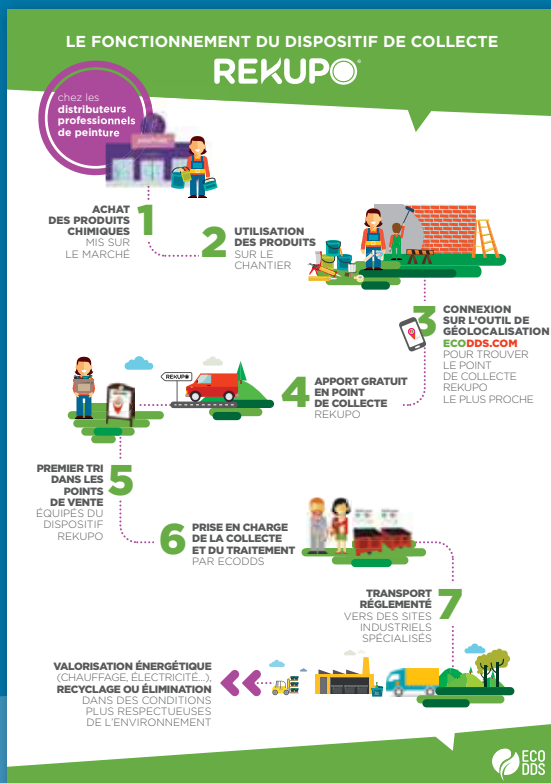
LE FONCTIONNEMENT DU DISPOSITIF DE COLLECTE
REKUPO

chez les distributeurs professionnels de peinture

ACHAT DES PRODUITS CHIMIQUES MIS SUR LE MARCHÉ
1

2
UTILISATION DES PRODUITS SUR LE CHANTIER

3
CONNEXION SUR L'OUTIL DE GÉOLOCALISATION ECODDS.COM POUR TROUVER LE POINT DE COLLECTE REKUPO LE PLUS PROCHE

REKUPO

4
APPORT GRATUIT EN POINT DE COLLECTE REKUPO

PREMIER TRI DANS LES POINTS DE VENTE ÉQUIPÉS DU DISPOSITIF REKUPO
5

6
PRISE EN CHARGE DE LA COLLECTE ET DU TRAITEMENT PAR ECODDS

TRANSPORT RÉGLEMENTÉ VERS DES SITES INDUSTRIELS SPÉCIALISÉS
7

VALORISATION ÉNERGÉTIQUE (CHAUFFAGE, ÉLECTRICITÉ...), RECYCLAGE OU ÉLIMINATION DANS DES CONDITIONS PLUS RESPECTUEUSES DE L'ENVIRONNEMENT

ECO DDS